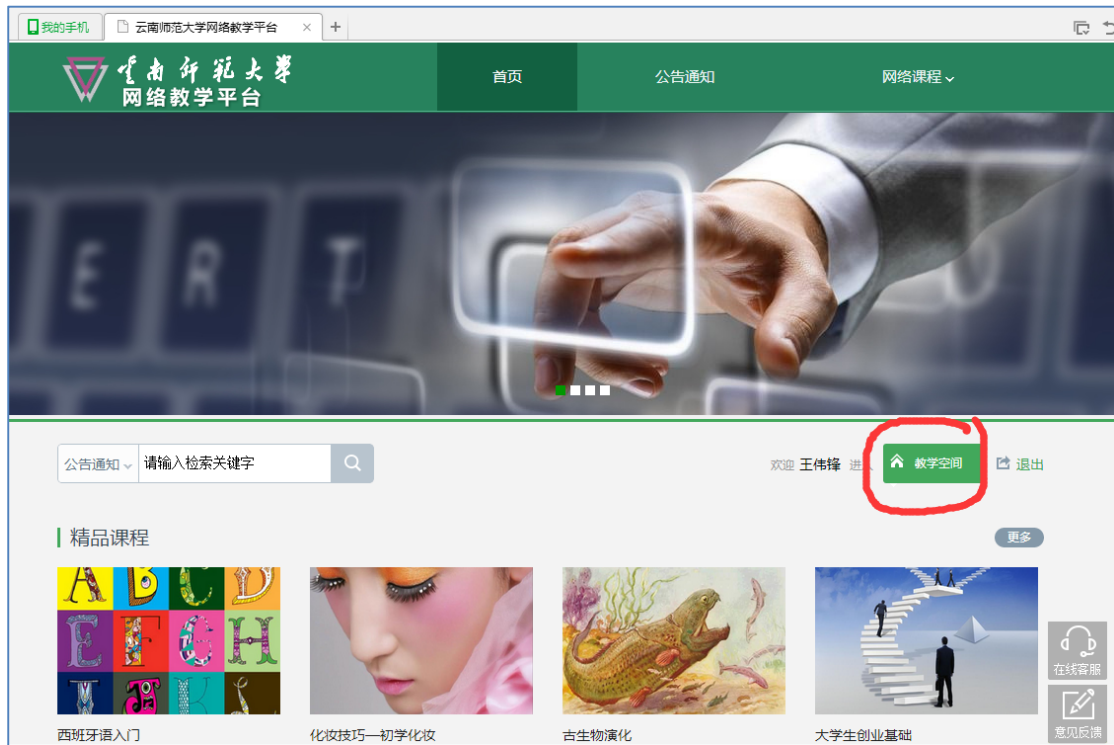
我的手机
云南师范大学网络教学平台
+

云南师范大学
网络教学平台

首页
公告通知
网络课程

E R T

公告通知
请输入检索关键字

欢迎 王伟锋 进入
教学空间
退出

精品课程
更多

A B C D
E F G H

西班牙语入门
化妆技巧—初学化妆
古生物演化
大学生创业基础

在线客服
意见反馈